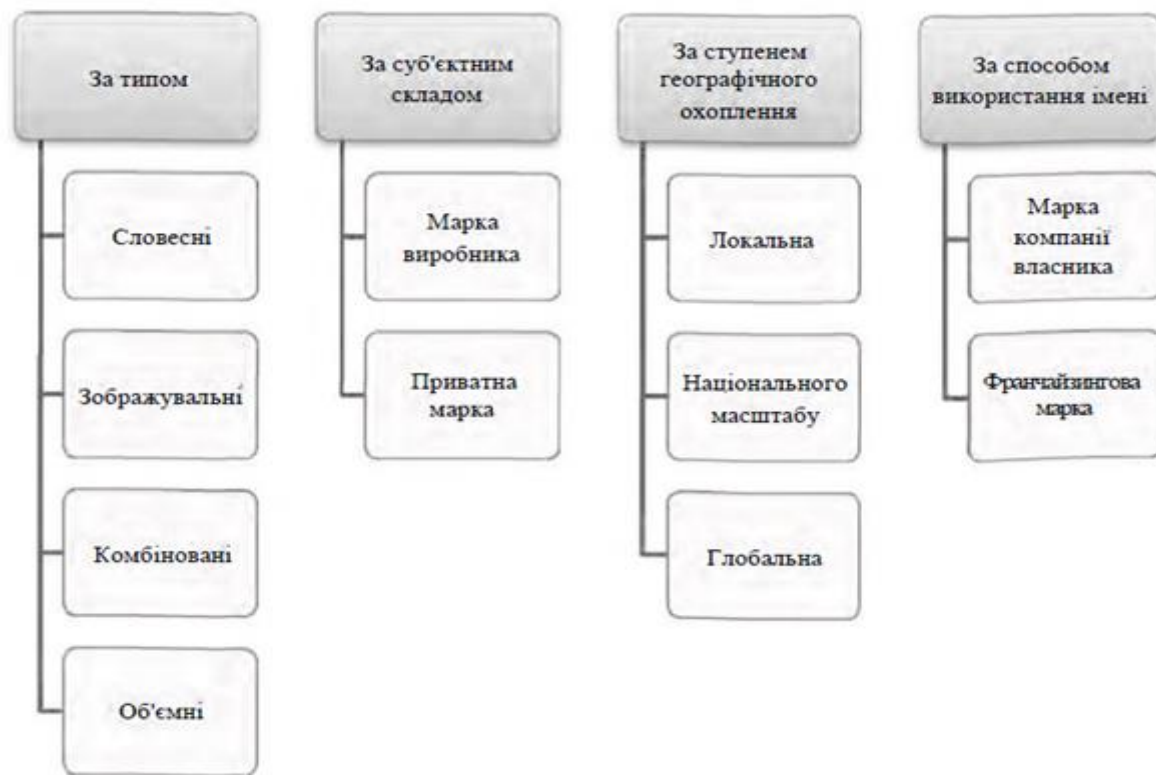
За типом

Словесні

Зображувальні

Комбіновані

Об'ємні

За суб'єктним складом

Марка виробника

Приватна марка

За ступенем географічного охоплення

Локальна

Національного масштабу

Глобальна

За способом використання імені

Марка компанії власника

Франчайзингова марка